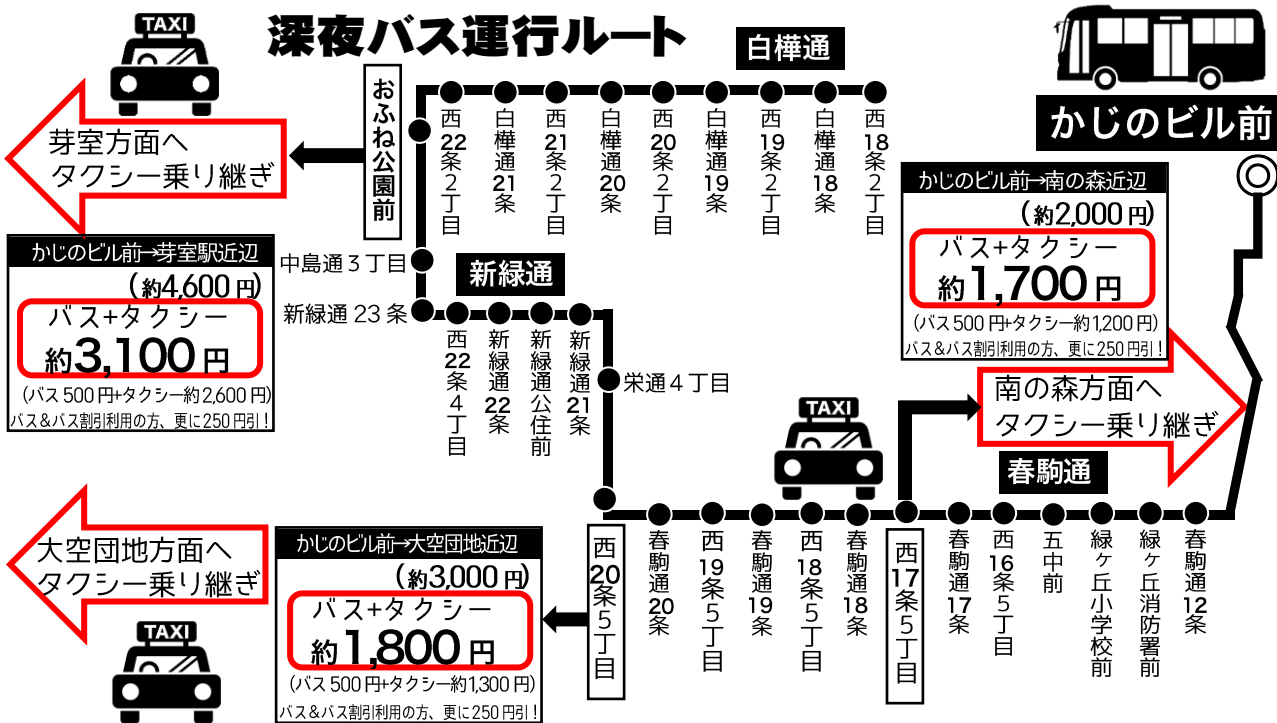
TAXI

深夜バス運行ルート

白樺通

かじのビル前

芽室方面へ
タクシー乗り継ぎ

おふね公園前

西22条2丁目
白樺通21条
西21条2丁目
白樺通20条
西20条2丁目
白樺通19条
西19条2丁目
白樺通18条
西18条2丁目

かじのビル前→南の森近辺
(約2,000円)
バス+タクシー
約1,700円
(バス500円+タクシー約1,200円)
バス&バス割引利用の方、更に250円引！

かじのビル前→芽室駅近辺
(約4,600円)
バス+タクシー
約3,100円
(バス500円+タクシー約2,600円)
バス&バス割引利用の方、更に250円引！

中島通3丁目
新緑通
新緑通23条

西22条4丁目
新緑通22条
新緑通公住前
新緑通21条

栄通4丁目

南の森方面へ
タクシー乗り継ぎ

TAXI

春駒通

大空団地方面へ
タクシー乗り継ぎ

かじのビル前→大空団地近辺
(約3,000円)
バス+タクシー
約1,800円
(バス500円+タクシー約1,300円)
バス&バス割引利用の方、更に250円引！

TAXI

西20条5丁目
春駒通20条
西19条5丁目
春駒通19条
西18条5丁目
春駒通18条
西17条5丁目
春駒通17条
西16条5丁目
五中前
緑ヶ丘小学校前
緑ヶ丘消防署前
春駒通12条